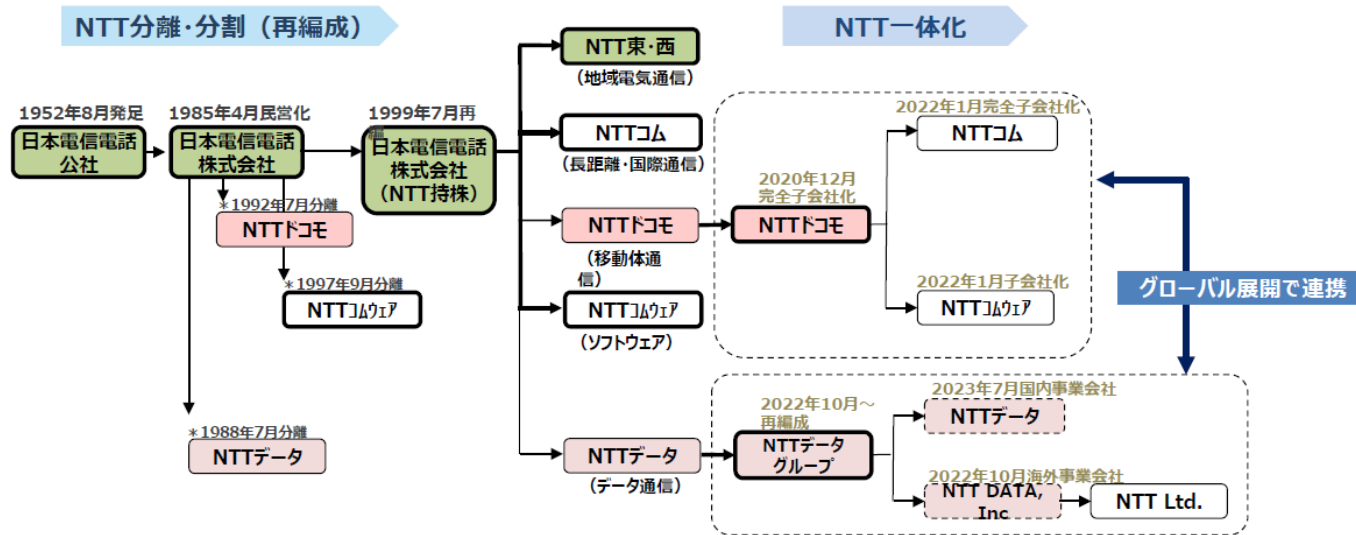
NTT分離･分割（再編成）

NTT一体化

1952年8月発足
日本電信電話公社

1985年4月民営化
日本電信電話株式会社

＊1992年7月分離
NTTドコモ

＊1997年9月分離
NTTコムウェア

＊1988年7月分離
NTTデータ

1999年7月再編
日本電信電話株式会社（NTT持株）

NTT東･西
（地域電気通信）

NTTコム
（長距離･国際通信）

NTTドコモ
（移動体通信）

NTTコムウェア
（ソフトウェア）

NTTデータ
（データ通信）

2020年12月完全子会社化
NTTドコモ

2022年1月完全子会社化
NTTコム

2022年1月子会社化
NTTコムウェア

グローバル展開で連携

2022年10月～再編成
NTTデータグループ

2023年7月国内事業会社
NTTデータ

2022年10月海外事業会社
NTT DATA, Inc

NTT Ltd.